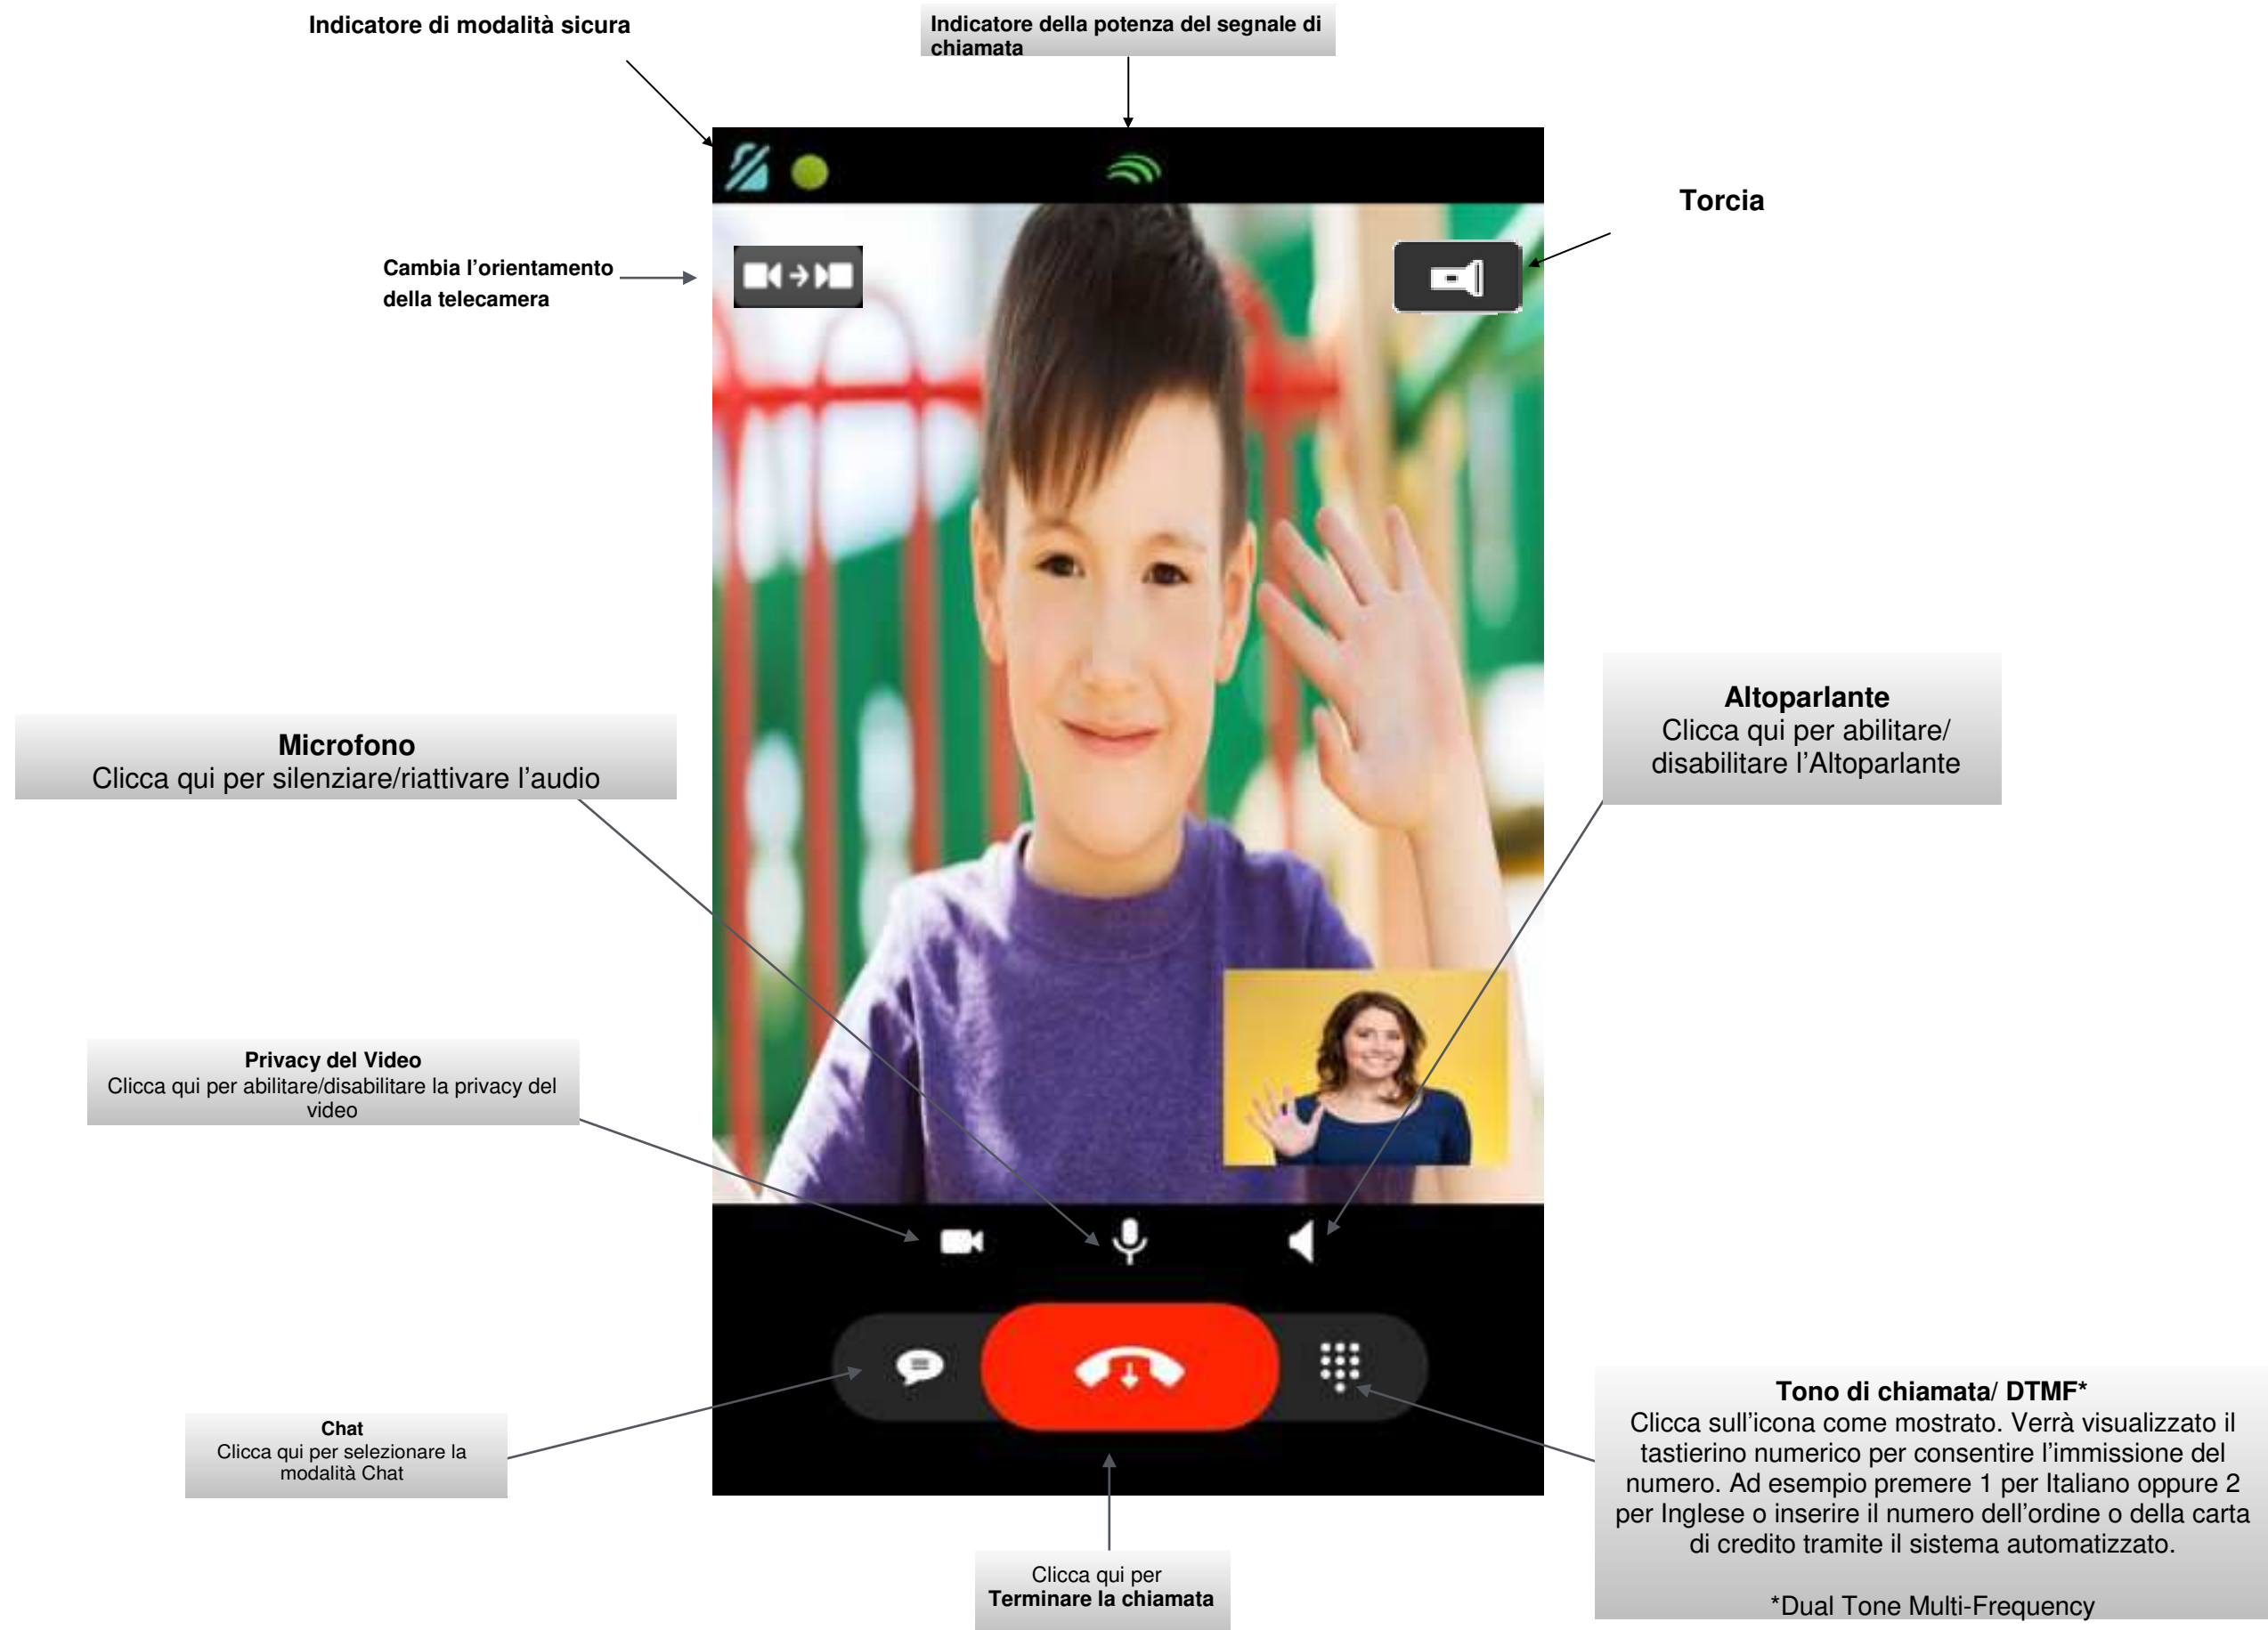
Indicatore di modalità sicura

Indicatore della potenza del segnale di chiamata

Torcia

Cambia l'orientamento della telecamera

Microfono
Clicca qui per silenziare/riattivare l'audio

Altoparlante
Clicca qui per abilitare/ disabilitare l'Altoparlante

Privacy del Video
Clicca qui per abilitare/disabilitare la privacy del video

Chat
Clicca qui per selezionare la modalità Chat

Tono di chiamata/ DTMF*
Clicca sull'icona come mostrato. Verrà visualizzato il tastierino numerico per consentire l'immissione del numero. Ad esempio premere 1 per Italiano oppure 2 per Inglese o inserire il numero dell'ordine o della carta di credito tramite il sistema automatizzato.

*Dual Tone Multi-Frequency

Clicca qui per
Terminare la chiamata